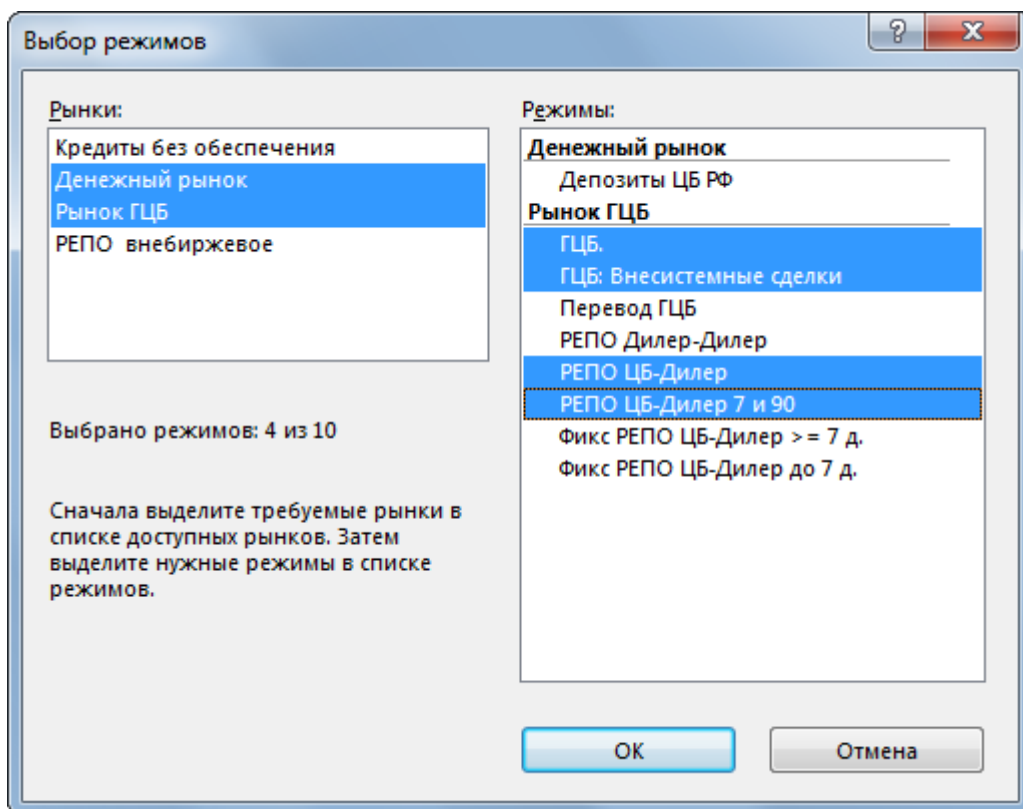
Выбор режимов

?

X

Рынки:

Кредиты без обеспечения
Денежный рынок
Рынок ГЦБ
РЕПО внебиржевое

Выбрано режимов: 4 из 10

Сначала выделите требуемые рынки в списке доступных рынков. Затем выделите нужные режимы в списке режимов.

Режимы:

Денежный рынок
Депозиты ЦБ РФ
Рынок ГЦБ
ГЦБ.
ГЦБ: Внесистемные сделки
Перевод ГЦБ
РЕПО Дилер-Дилер
РЕПО ЦБ-Дилер
РЕПО ЦБ-Дилер 7 и 90
Фикс РЕПО ЦБ-Дилер >= 7 д.
Фикс РЕПО ЦБ-Дилер до 7 д.

OK

Отмена